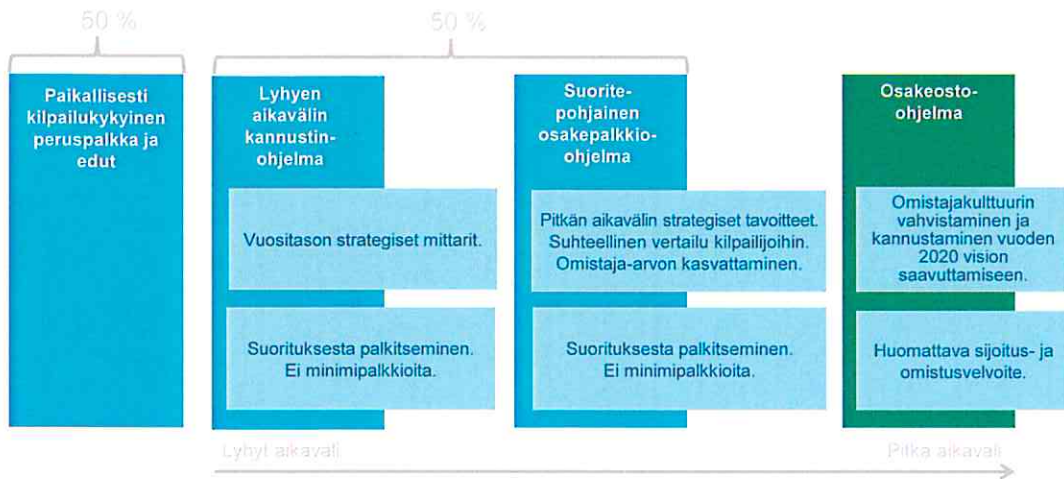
50 %

50 %

Paikallisesti kilpailukykyinen peruspalkka ja edut

Lyhyen aikavälin kannustinohjelma

Vuositason strategiset mittarit.

Suorituksesta palkitseminen. Ei minimipalkkioita.

Suoritepohjainen osakepalkkioohjelma

Pitkän aikavälin strategiset tavoitteet. Suhteellinen vertailu kilpailijoihin. Omistaja-arvon kasvattaminen.

Suorituksesta palkitseminen. Ei minimipalkkioita.

Osakeostoohjelma

Omistajakulttuurin vahvistaminen ja kannustaminen vuoden 2020 vision saavuttamiseen.

Huomattava sijoitus- ja omistusvelvoite.

Lyhyt aikaväli

Pitkä aikaväli